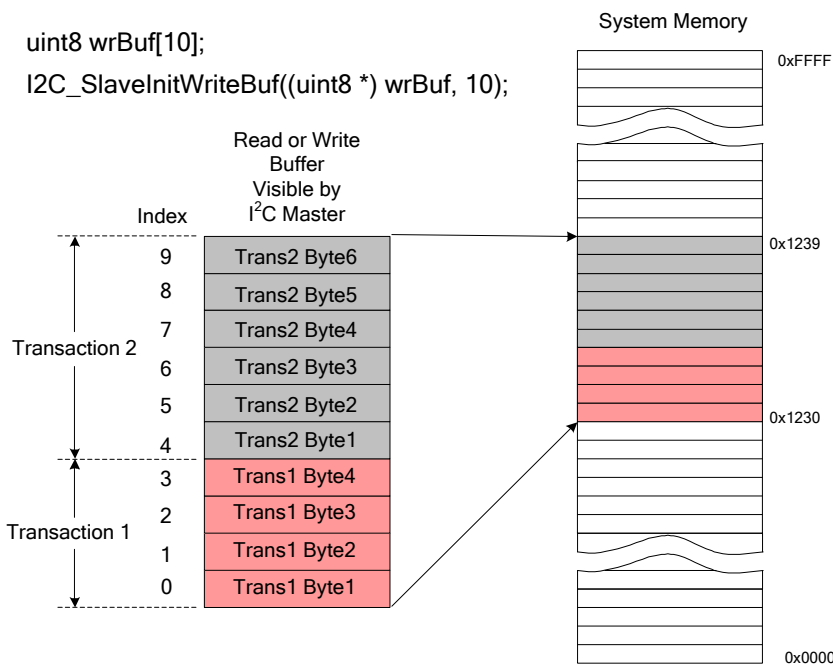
uint8 wrBuf[10];

I2C_SlaveInitWriteBuf((uint8 *) wrBuf, 10);

System Memory

0xFFFF

Read or Write Buffer Visible by $I^2C$ Master

Index

| Index | |
|---|---|
| 9 | Trans2 Byte6 |
| 8 | Trans2 Byte5 |
| 7 | Trans2 Byte4 |
| 6 | Trans2 Byte3 |
| 5 | Trans2 Byte2 |
| 4 | Trans2 Byte1 |
| 3 | Trans1 Byte4 |
| 2 | Trans1 Byte3 |
| 1 | Trans1 Byte2 |
| 0 | Trans1 Byte1 |

Transaction 2

Transaction 1

0x1239

0x1230

0x0000